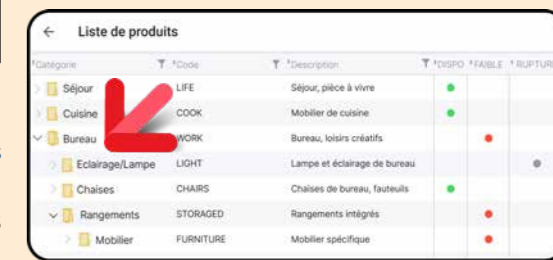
← Liste de produits

| Catégorie | Code | Description | DISPO | FAIBLE | RUPTUR |
|---|---|---|---|---|---|
| Séjour | LIFE | Séjour, pièce à vivre | ● | | |
| Cuisine | COOK | Mobilier de cuisine | | | |
| Bureau | WORK | Bureau, loisirs créatifs | | ● | |
| Eclairage/Lampe | LIGHT | Lampe et éclairage de bureau | | | ● |
| Chaises | CHAIRS | Chaises de bureau, fauteuils | ● | | |
| Rangements | STORAGED | Rangements intégrés | | ● | |
| Mobilier | FURNITURE | Mobilier spécifique | | ● | |